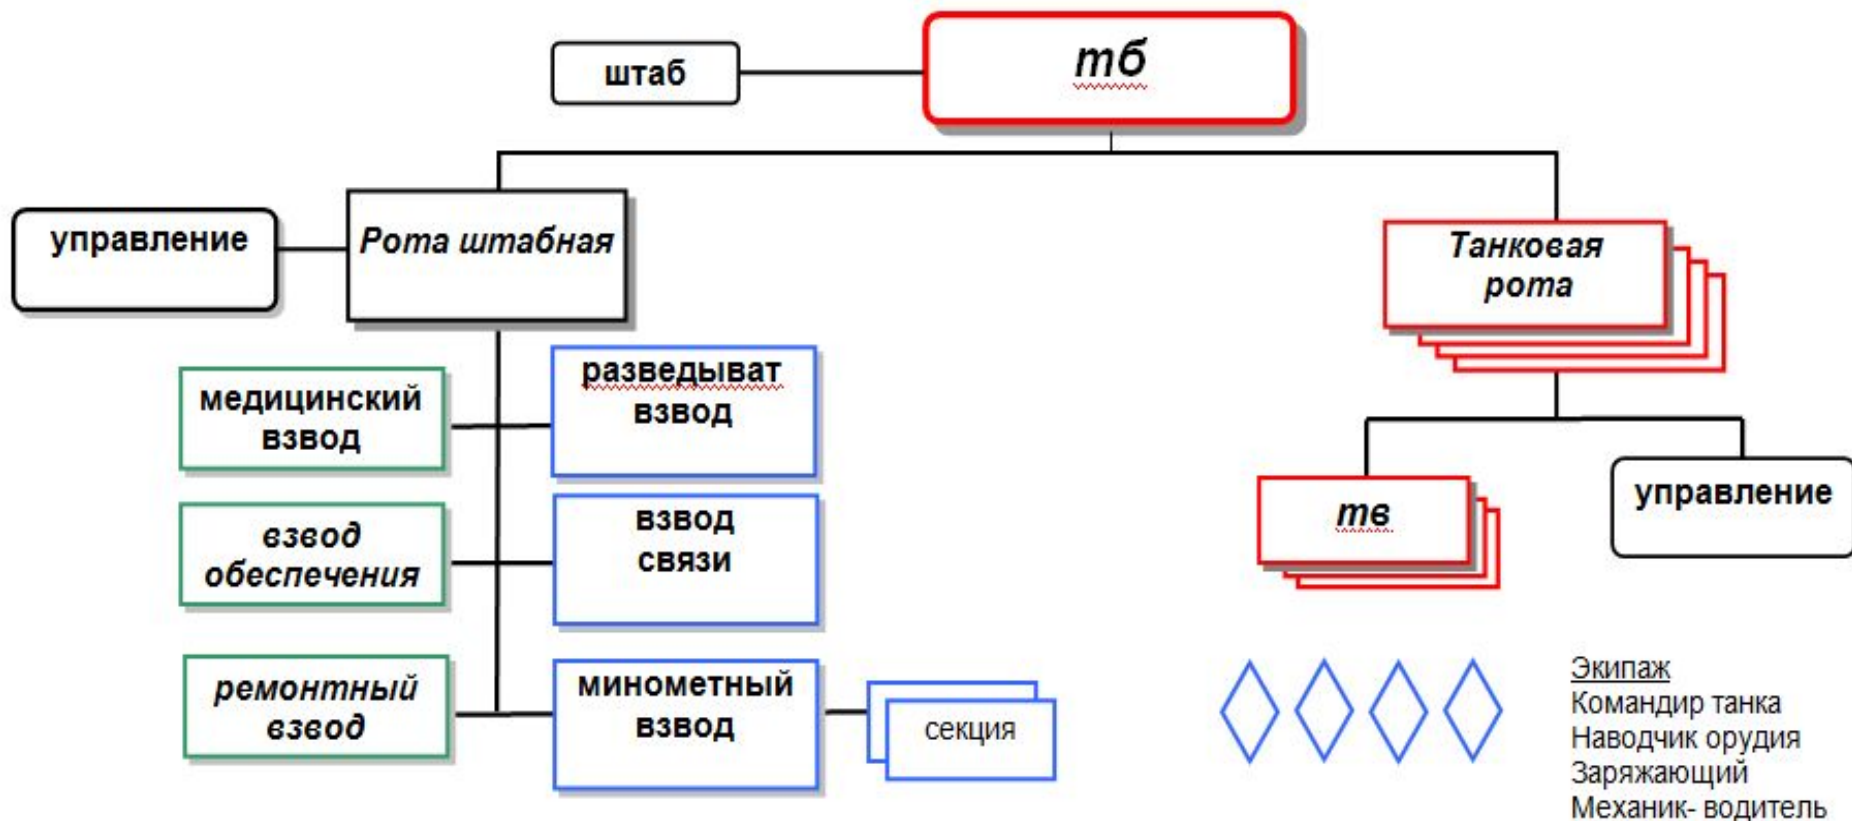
штаб

тб

управление

Рота штабная

Танковая рота

медицинский взвод

разведыват взвод

взвод обеспечения

взвод связи

ремонтный взвод

минометный взвод

секция

тв

управление

Экипаж
Командир танка
Наводчик орудия
Заряжающий
Механик- водитель